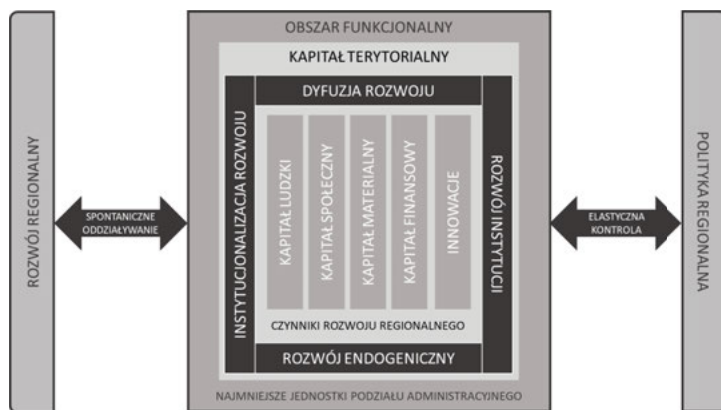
ROZWÓJ REGIONALNY

SPONTANICZNE ODDZIAŁYWANIE

OBSZAR FUNKCJONALNY

KAPITAŁ TERYTORIALNY

DYFUZJA ROZWOJU

INSTYTUCJONALIZACJA ROZWOJU

KAPITAŁ LUDZKI

KAPITAŁ SPOŁECZNY

KAPITAŁ MATERIALNY

KAPITAŁ FINANSOWY

INNOWACJE

ROZWÓJ INSTYTUCJI

CZYNNIKI ROZWOJU REGIONALNEGO

ROZWÓJ ENDOGENICZNY

NAJMNIEJSZE JEDNOSTKI PODZIAŁU ADMINISTRACYJNEGO

ELASTYCZNA KONTROLA

POLITYKA REGIONALNA